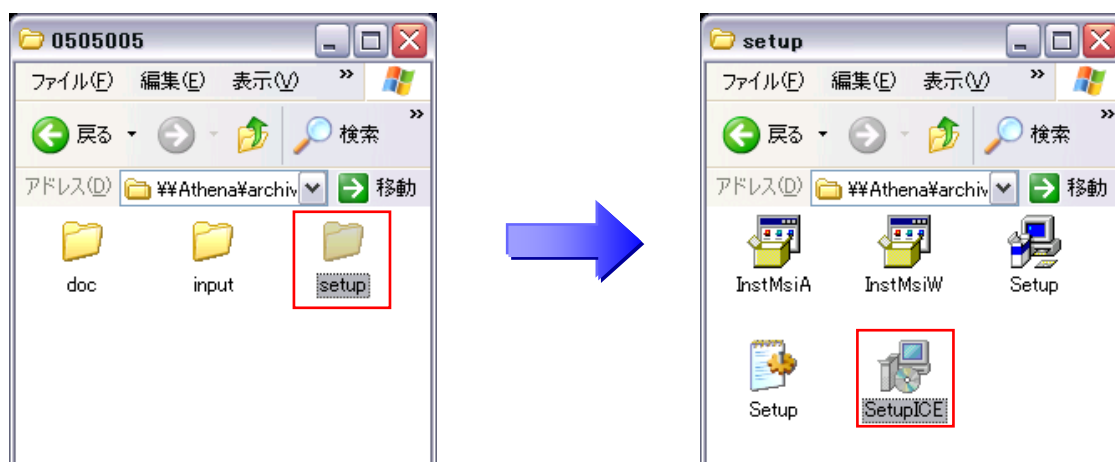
0505005

ファイル(F) 編集(E) 表示(V) »

戻る · 検索 »

アドレス(D) ¥¥Athena¥archiv 移動

doc
input
setup

setup

ファイル(F) 編集(E) 表示(V) »

戻る · 検索 »

アドレス(D) ¥¥Athena¥archiv 移動

InstMsiA
InstMsiW
Setup
Setup
SetupICE